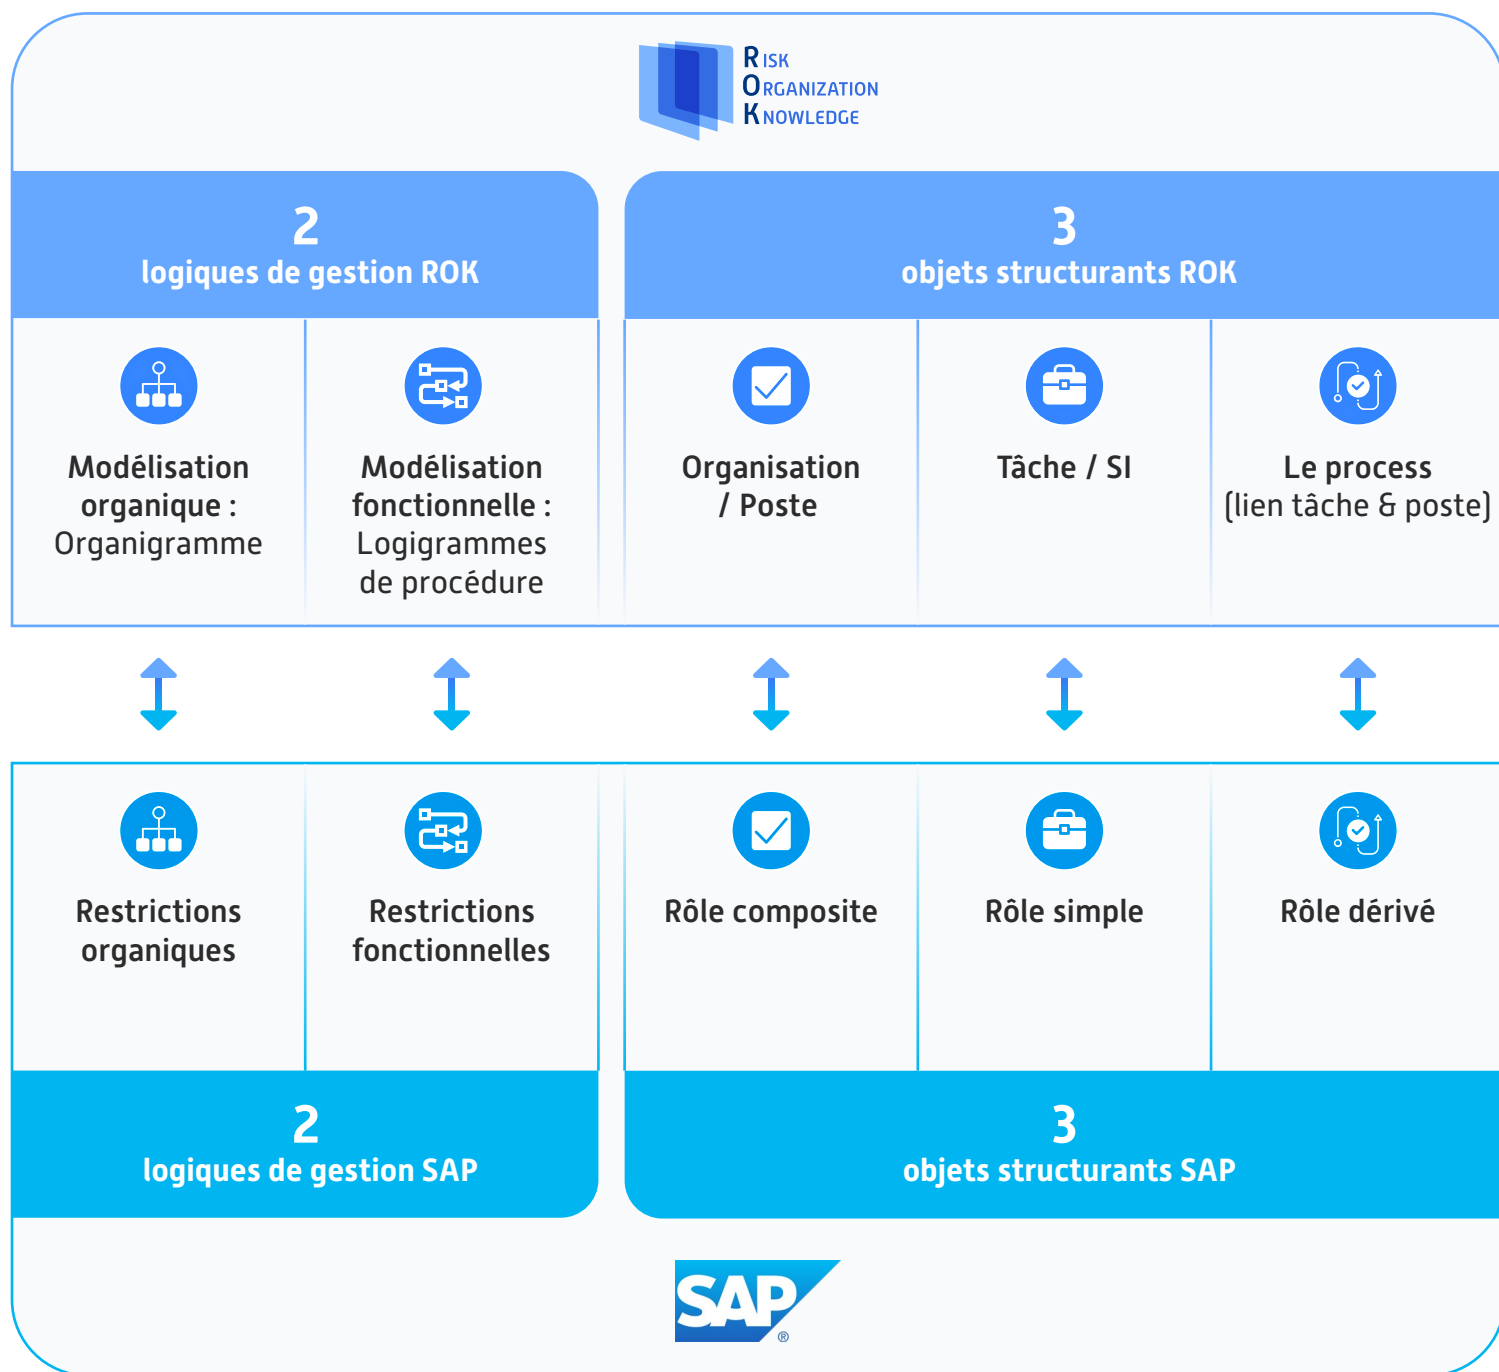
RISK
ORGANIZATION
KNOWLEDGE

2
logiques de gestion ROK

3
objets structurants ROK

Modélisation organique : Organigramme

Modélisation fonctionnelle : Logigrammes de procédure

Organisation / Poste

Tâche / SI

Le process (lien tâche & poste)

Restrictions organiques

Restrictions fonctionnelles

Rôle composite

Rôle simple

Rôle dérivé

2
logiques de gestion SAP

3
objets structurants SAP

SAP®